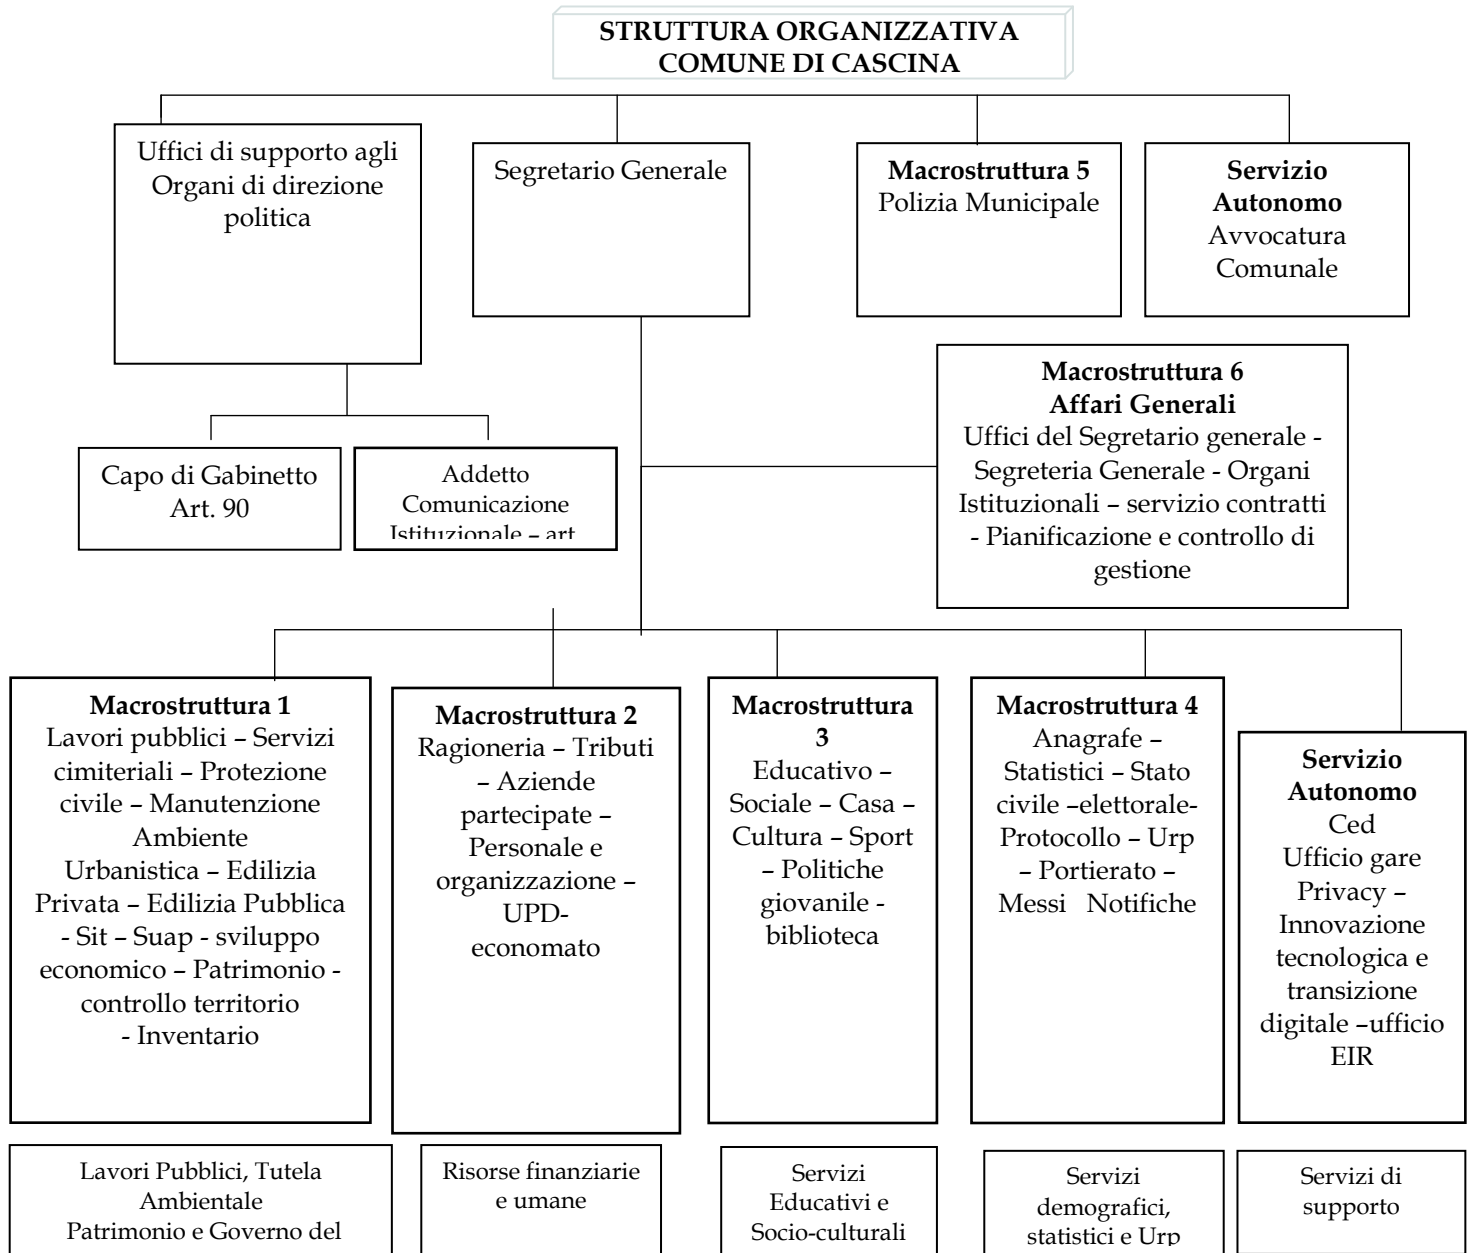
STRUTTURA ORGANIZZATIVA
COMUNE DI CASCINA

Uffici di supporto agli Organi di direzione politica

Segretario Generale

**Macrostruttura 5**
Polizia Municipale

**Servizio Autonomo**
Avvocatura Comunale

**Macrostruttura 6**
**Affari Generali**
Uffici del Segretario generale - Segreteria Generale - Organi Istituzionali – servizio contratti - Pianificazione e controllo di gestione

Capo di Gabinetto
Art. 90

Addetto Comunicazione Istituzionale – art

**Macrostruttura 1**
Lavori pubblici – Servizi cimiteriali – Protezione civile – Manutenzione Ambiente
Urbanistica – Edilizia Privata – Edilizia Pubblica - Sit – Suap - sviluppo economico – Patrimonio - controllo territorio - Inventario

**Macrostruttura 2**
Ragioneria – Tributi – Aziende partecipate – Personale e organizzazione – UPD- economato

**Macrostruttura 3**
Educativo – Sociale – Casa – Cultura – Sport – Politiche giovanile - biblioteca

**Macrostruttura 4**
Anagrafe – Statistici – Stato civile –elettorale- Protocollo – Urp – Portierato – Messi Notifiche

**Servizio Autonomo**
Ced
Ufficio gare
Privacy – Innovazione tecnologica e transizione digitale –ufficio EIR

Lavori Pubblici, Tutela Ambientale
Patrimonio e Governo del

Risorse finanziarie e umane

Servizi Educativi e Socio-culturali

Servizi demografici, statistici e Urp

Servizi di supporto